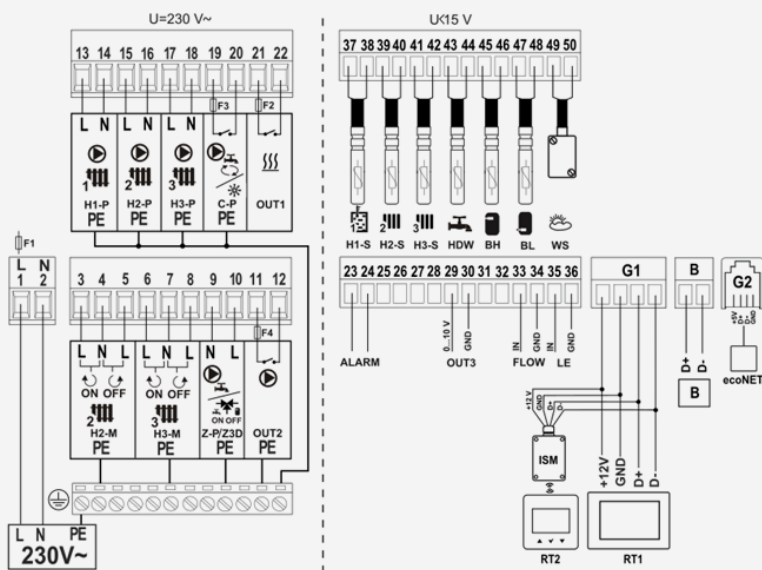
U=230 V~

13 14 15 16 17 18 19 20 21 22

F3 F2

L N L N L N

1 H1-P PE
2 H2-P PE
3 H3-P PE
C-P PE
OUT1

F1

L N
1 2

3 4 5 6 7 8 9 10 11 12

F4

L N L
ON OFF
2 H2-M PE

L N L
ON OFF
3 H3-M PE

N L
ON OFF
Z-P/Z3D PE

OUT2 PE

L N PE
230V~

U<15 V

37 38 39 40 41 42 43 44 45 46 47 48 49 50

1 H1-S
2 H2-S
3 H3-S
HDW
BH
BL
WS

23 24 25 26 27 28 29 30 31 32 33 34 35 36

0...10 V GND
IN GND IN GND

ALARM
OUT3
FLOW
LE

G1

B

G2

+5V + - GND

D+ D-

B

ecoNET

+12 V GND D+ D-

ISM

+12V GND D+ D-

RT2
RT1